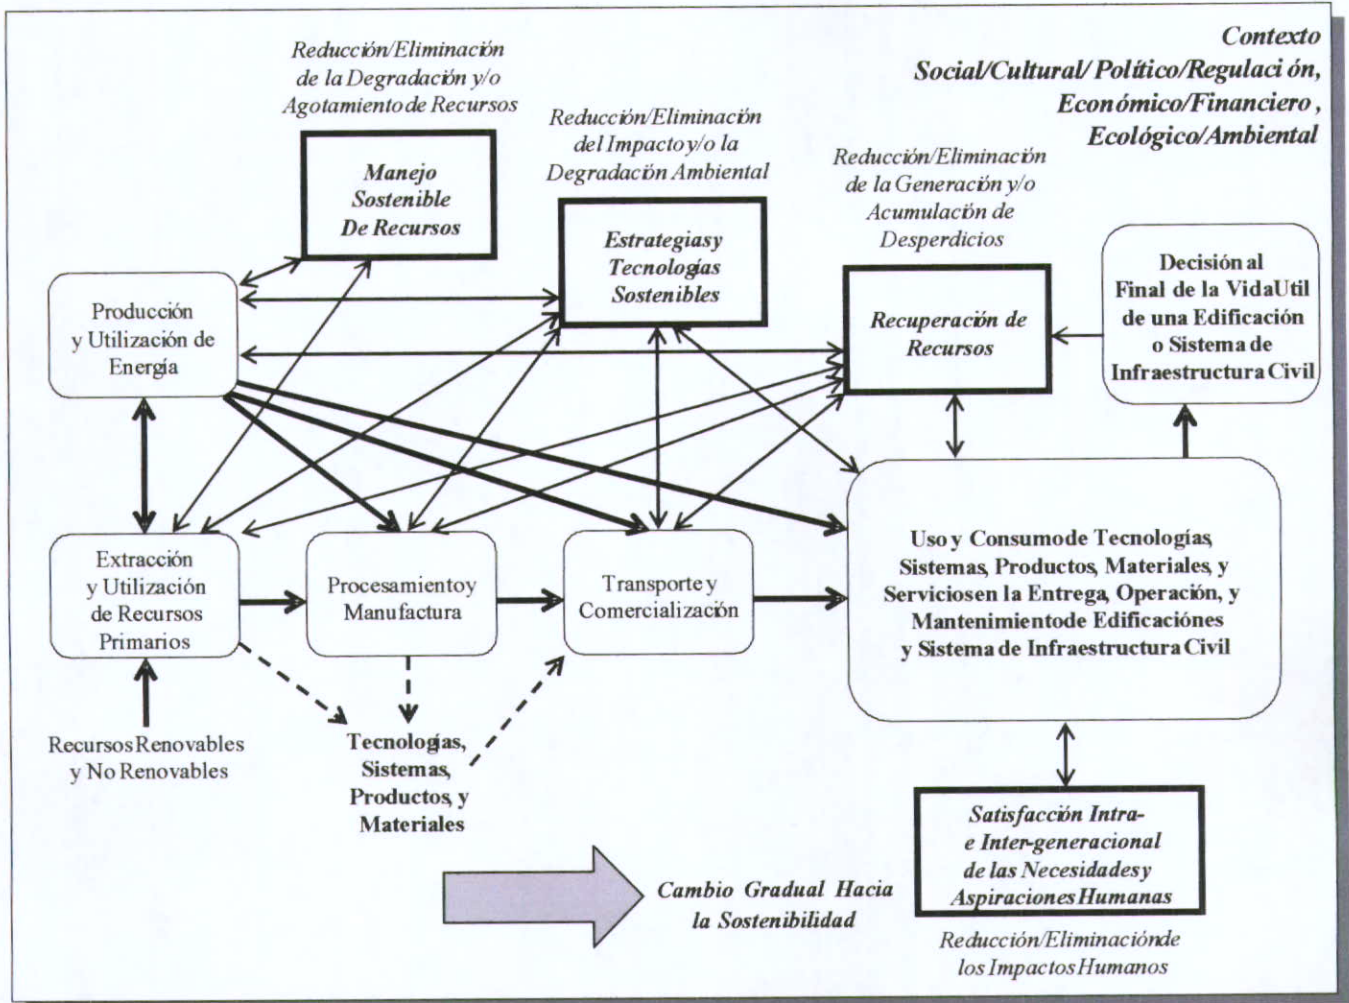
Contexto
Social/Cultural/ Político/Regulaci ón,
Económico/Financiero ,
Ecológico/Ambiental

Reducción/Eliminación de la Degradación y/o Agotamiento de Recursos

Manejo Sostenible De Recursos

Reducción/Eliminación del Impacto y/o la Degradación Ambiental

Estrategiasy Tecnologías Sostenibles

Reducción/Eliminación de la Generación y/o Acumulación de Desperdicios

Recuperación de Recursos

Decisión al Final de la VidaUtil de una Edificación o Sistema de Infraestructura Civil

Producción y Utilización de Energía

Extracción y Utilización de Recursos Primarios

Procesamientoy Manufactura

Transportey Comercialización

Uso y Consumode Tecnologías, Sistemas, Productos, Materiales, y Serviciosen la Entrega, Operación, y Mantenimientode Edificaciónes y Sistema de Infraestructura Civil

Recursos Renovables y No Renovables

Tecnologías, Sistemas, Productos, y Materiales

Cambio Gradual Hacia la Sostenibilidad

Satisfacción Intra- e Inter-generacional de las Necesidadesy Aspiraciones Humanas

Reducción/Eliminaciónde los Impactos Humanos